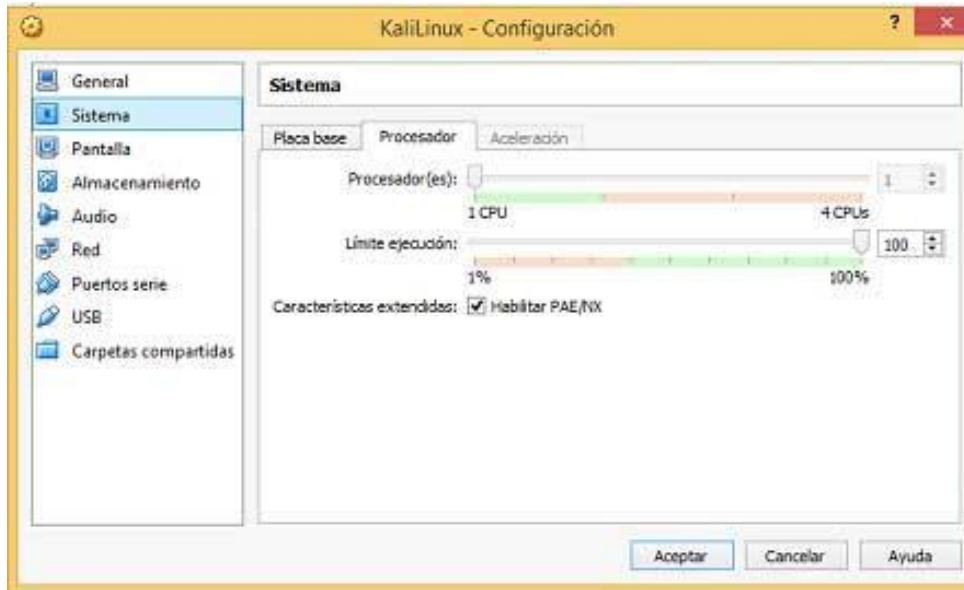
KaliLinux - Configuración

?

General
Sistema
Pantalla
Almacenamiento
Audio
Red
Puertos serie
USB
Carpetas compartidas

Sistema

Placa base
Procesador
Aceleración

Procesador(es):
1
1 CPU
4 CPUs

Límite ejecución:
100
1%
100%

Características extendidas:
Habilitar PAE/NX

Aceptar
Cancelar
Ayuda